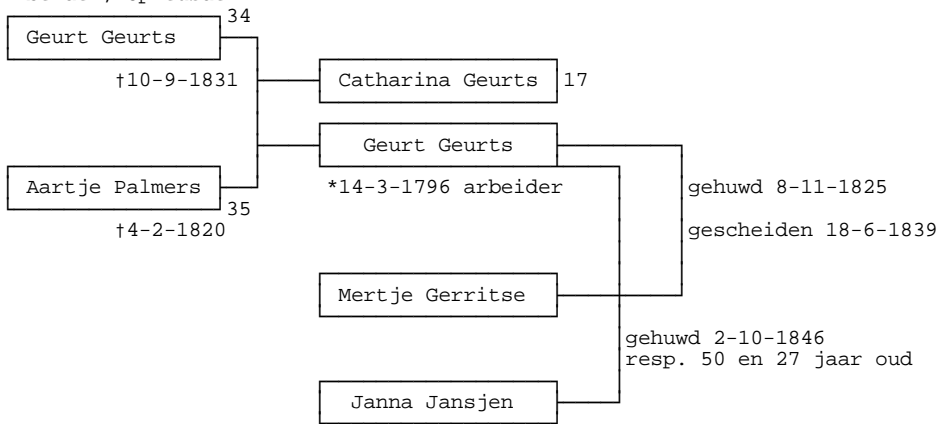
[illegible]

34

Geurt Geurts

†10-9-1831

Catharina Geurts 17

Geurt Geurts

*14-3-1796 arbeider

Aartje Palmers

35

†4-2-1820

gehuwd 8-11-1825

gescheiden 18-6-1839

Mertje Gerritse

gehuwd 2-10-1846
resp. 50 en 27 jaar oud

Janna Jansjen